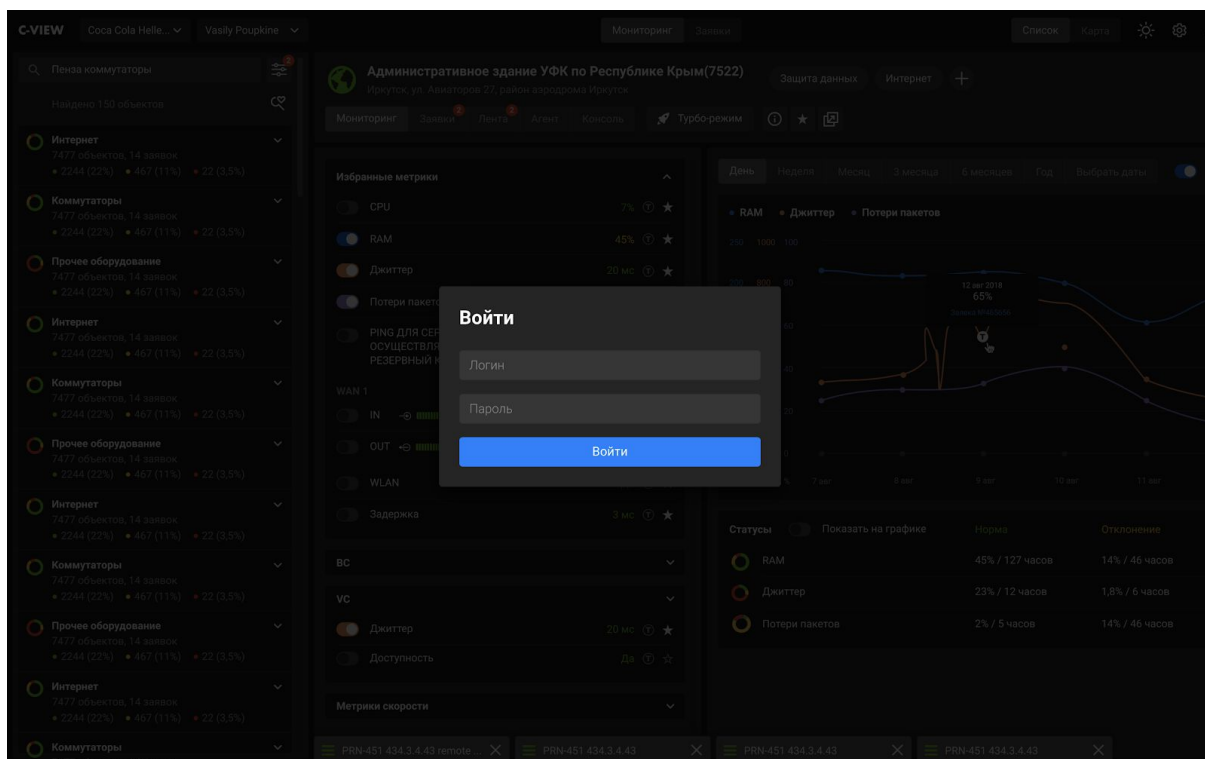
C-VIEW Coca Cola Helle... Vasily Poupkine Мониторинг Заявки Список Карта

Пенза коммутаторы
Найдено 150 объектов

Интернет
7477 объектов, 14 заявок
• 2244 (22%) • 467 (11%) • 22 (3,5%)

Коммутаторы
7477 объектов, 14 заявок
• 2244 (22%) • 467 (11%) • 22 (3,5%)

Прочее оборудование
7477 объектов, 14 заявок
• 2244 (22%) • 467 (11%) • 22 (3,5%)

Интернет
7477 объектов, 14 заявок
• 2244 (22%) • 467 (11%) • 22 (3,5%)

Коммутаторы
7477 объектов, 14 заявок
• 2244 (22%) • 467 (11%) • 22 (3,5%)

Прочее оборудование
7477 объектов, 14 заявок
• 2244 (22%) • 467 (11%) • 22 (3,5%)

Интернет
7477 объектов, 14 заявок
• 2244 (22%) • 467 (11%) • 22 (3,5%)

Коммутаторы
7477 объектов, 14 заявок
• 2244 (22%) • 467 (11%) • 22 (3,5%)

Прочее оборудование
7477 объектов, 14 заявок
• 2244 (22%) • 467 (11%) • 22 (3,5%)

Интернет
7477 объектов, 14 заявок
• 2244 (22%) • 467 (11%) • 22 (3,5%)

Коммутаторы

Административное здание УФК по Республике Крым(7522)
Иркутск, ул. Авиаторов 27, район аэродрома Иркутск
Защита данных Интернет +

Мониторинг Заявки 2 Лента 2 Агент Консоль Турбо-режим

Избранные метрики
CPU 7%
RAM 45%
Джиттер 20 мс
Потери пакетов
PING ДЛЯ СЕР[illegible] ОСУЩЕСТВЛЯ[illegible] РЕЗЕРВНЫЙ К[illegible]
WAN 1
IN
OUT
WLAN
Задержка 3 мс
ВС
VC
Джиттер 20 мс
Доступность Да
Метрики скорости

День Неделя Месяц 3 месяца 6 месяцев Год Выбрать даты
• RAM • Джиттер • Потери пакетов
250 1000 100
200 800 80
60
40
20
0
7 авг 8 авг 9 авг 10 авг 11 авг
12 авг 2018
65%
Заявка №465556

Статусы Показать на графике Норма Отклонение
RAM 45% / 127 часов 14% / 46 часов
Джиттер 23% / 12 часов 1,8% / 6 часов
Потери пакетов 2% / 5 часов 14% / 46 часов

Войти
Логин
Пароль
Войти

PRN-451 434.3.4.43 remote ... PRN-451 434.3.4.43 PRN-451 434.3.4.43 PRN-451 434.3.4.43